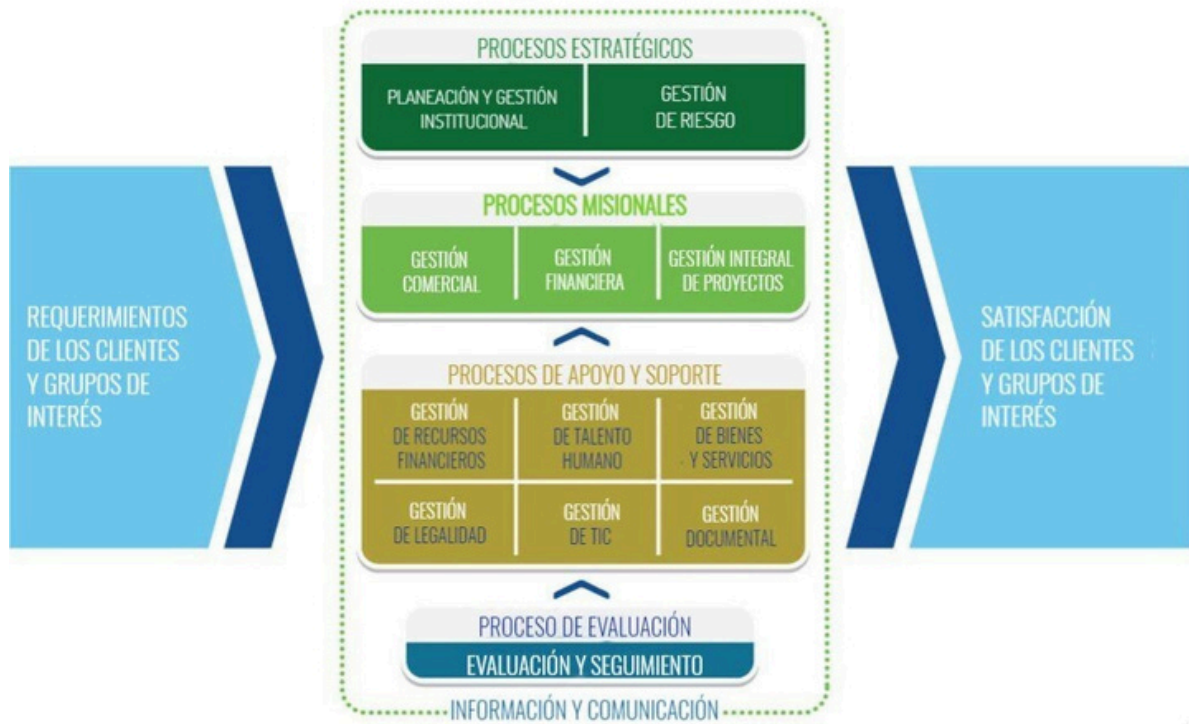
REQUERIMIENTOS DE LOS CLIENTES Y GRUPOS DE INTERÉS

PROCESOS ESTRATÉGICOS

PLANEACIÓN Y GESTIÓN INSTITUCIONAL

GESTIÓN DE RIESGO

PROCESOS MISIONALES

GESTIÓN COMERCIAL

GESTIÓN FINANCIERA

GESTIÓN INTEGRAL DE PROYECTOS

PROCESOS DE APOYO Y SOPORTE

GESTIÓN DE RECURSOS FINANCIEROS

GESTIÓN DE TALENTO HUMANO

GESTIÓN DE BIENES Y SERVICIOS

GESTIÓN DE LEGALIDAD

GESTIÓN DE TIC

GESTIÓN DOCUMENTAL

PROCESO DE EVALUACIÓN

EVALUACIÓN Y SEGUIMIENTO

INFORMACIÓN Y COMUNICACIÓN

SATISFACCIÓN DE LOS CLIENTES Y GRUPOS DE INTERÉS